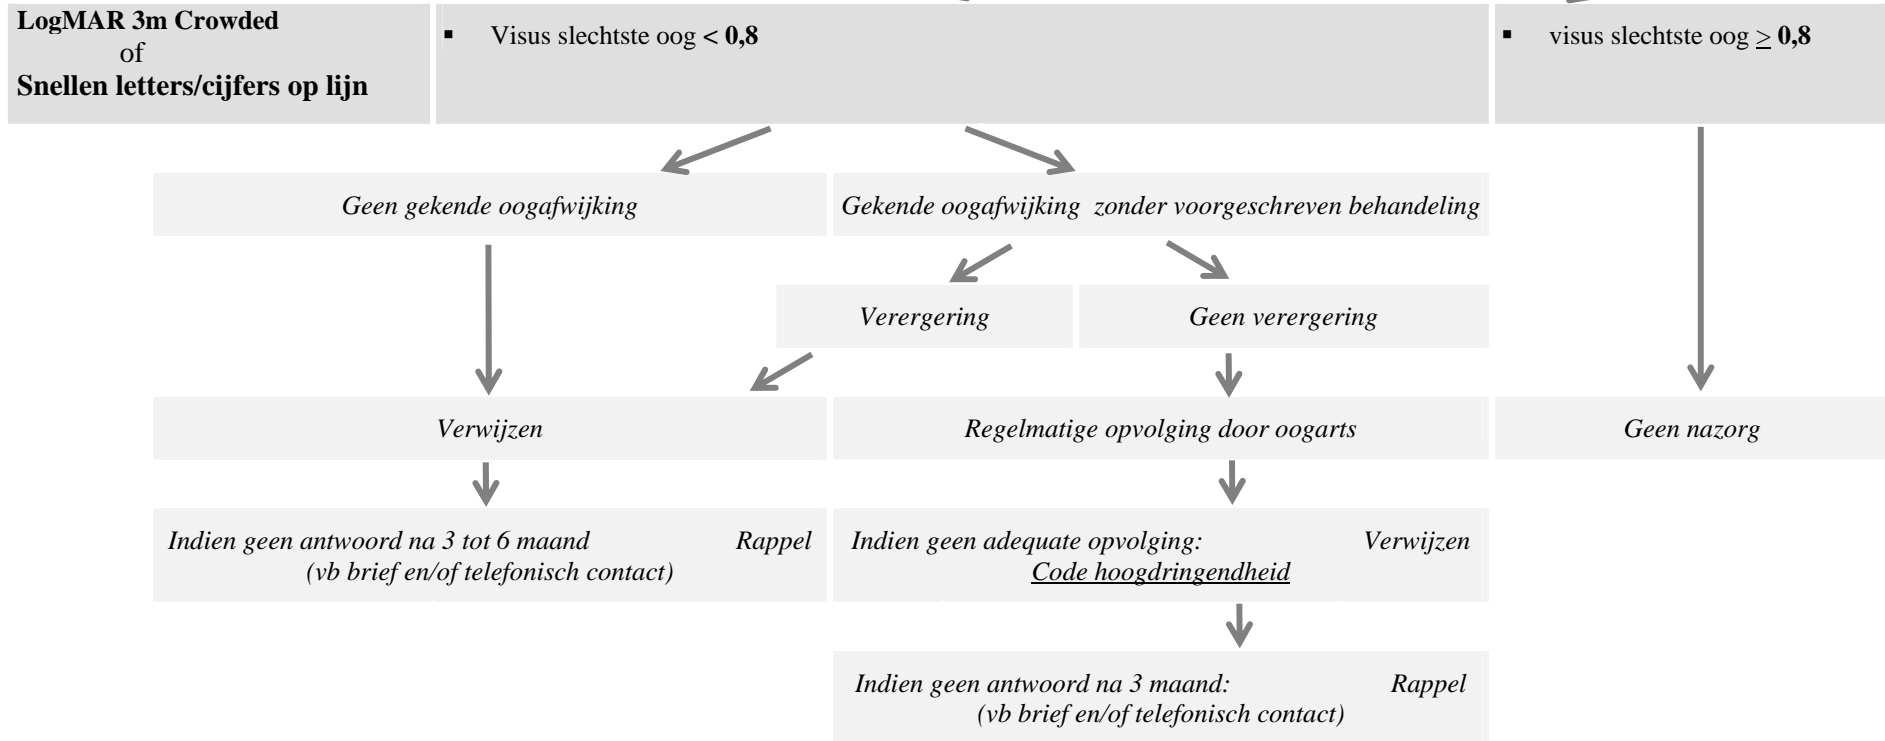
LogMAR 3m Crowded
of
Snellen letters/cijfers op lijn

▪ Visus slechtste oog < 0,8

▪ visus slechtste oog $\geq$ 0,8

Geen gekende oogafwijking

Gekende oogafwijking zonder voorgeschreven behandeling

Verergering

Geen verergering

Verwijzen

Regelmatige opvolging door oogarts

Geen nazorg

Indien geen antwoord na 3 tot 6 maand Rappel
(vb brief en/of telefonisch contact)

Indien geen adequate opvolging: Verwijzen
Code hoogdringendheid

Indien geen antwoord na 3 maand: Rappel
(vb brief en/of telefonisch contact)